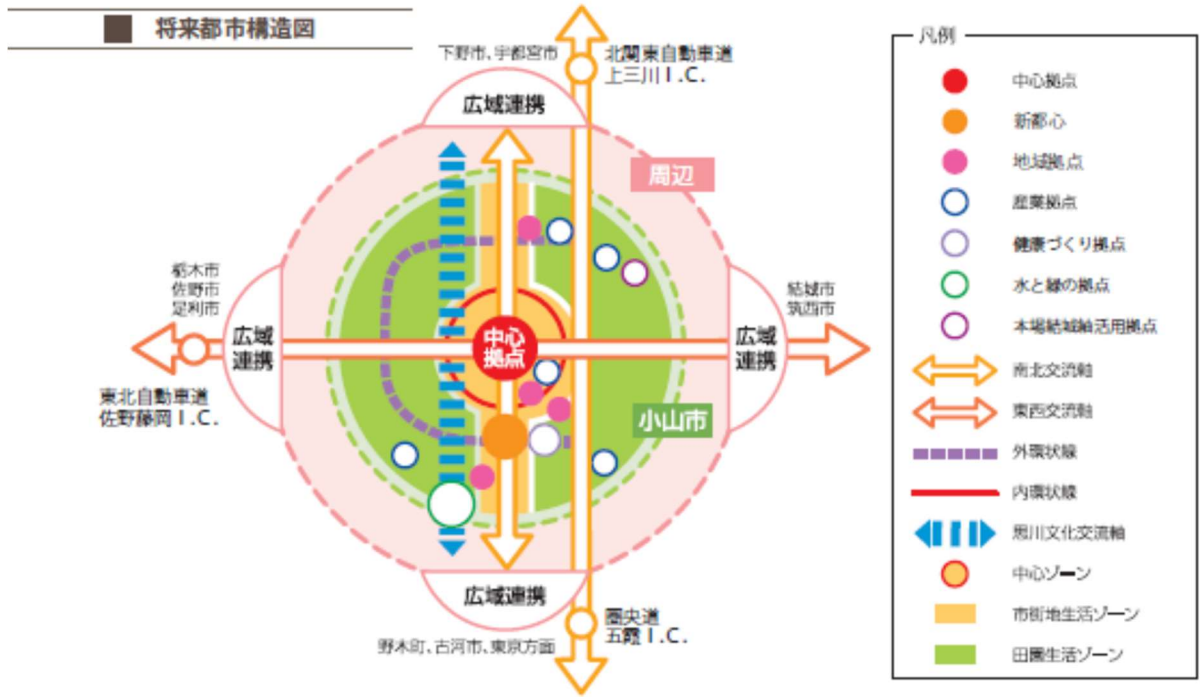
将来都市構造図

下野市、宇都宮市

北関東自動車道
上三川 I.C.

広域連携

周辺

栃木市
佐野市
足利市

広域連携

東北自動車道
佐野藤岡 I.C.

中心拠点

広域連携

結城市
筑西市

小山市

広域連携

野木町、古河市、東京方面

圏央道
五霞 I.C.

凡例

中心拠点

新都心

地域拠点

産業拠点

健康づくり拠点

水と緑の拠点

本場結城紬活用拠点

南北交流軸

東西交流軸

外環状線

内環状線

思川文化交流軸

中心ゾーン

市街地生活ゾーン

田園生活ゾーン